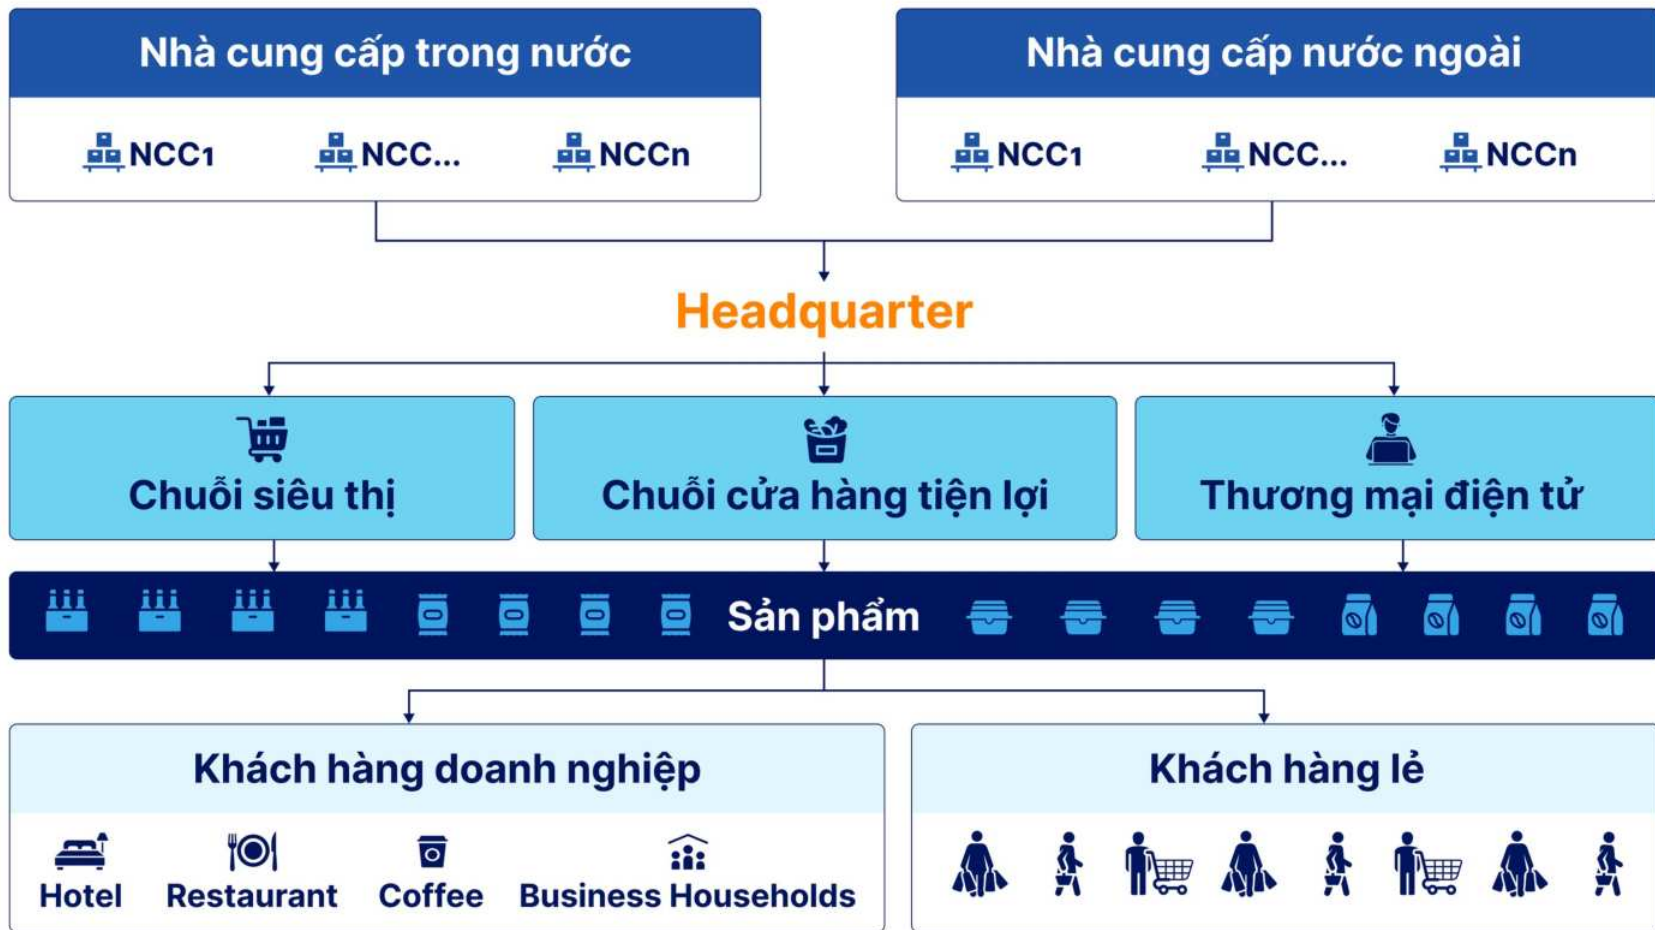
Nhà cung cấp trong nước

NCC1 NCC... NCCn

Nhà cung cấp nước ngoài

NCC1 NCC... NCCn

Headquarter

Chuỗi siêu thị

Chuỗi cửa hàng tiện lợi

Thương mại điện tử

Sản phẩm

Khách hàng doanh nghiệp

Hotel Restaurant Coffee Business Households

Khách hàng lẻ